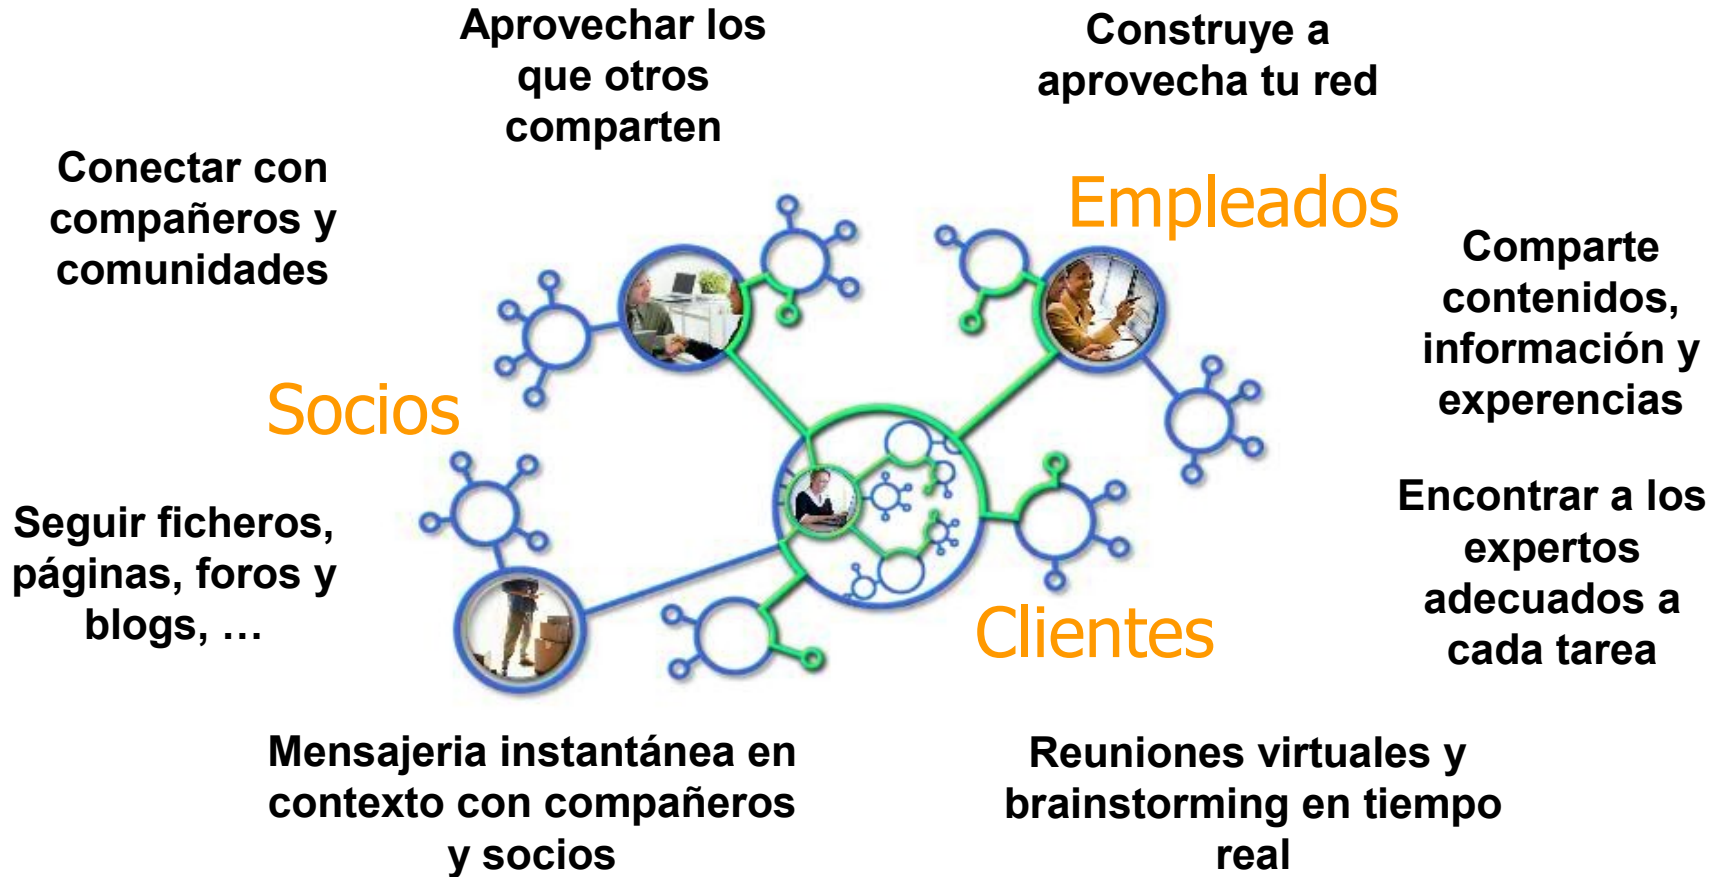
Aprovechar los que otros comparten

Construye a aprovecha tu red

Conectar con compañeros y comunidades

Empleados

Comparte contenidos, información y experencias

Socios

Seguir ficheros, páginas, foros y blogs, …

Encontrar a los expertos adecuados a cada tarea

Clientes

Mensajeria instantánea en contexto con compañeros y socios

Reuniones virtuales y brainstorming en tiempo real